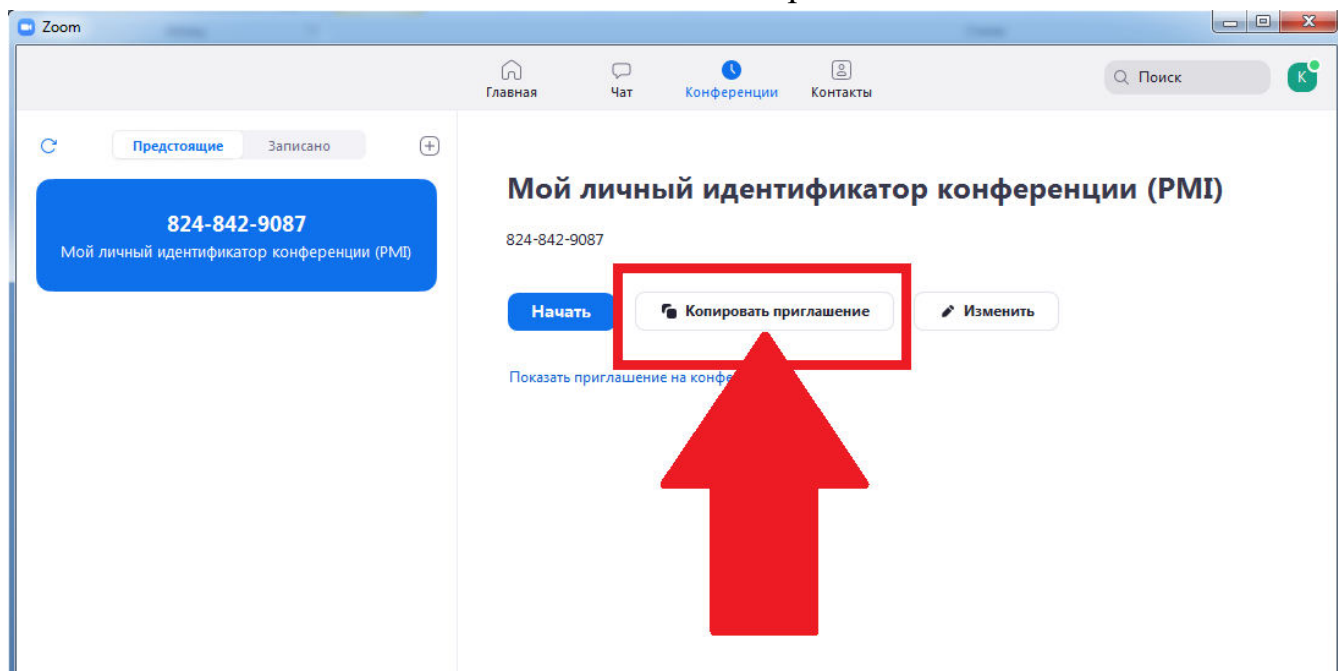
Zoom

Главная Чат Конференции Контакты

Поиск

K

Предстоящие Записано

824-842-9087
Мой личный идентификатор конференции (PMI)

Мой личный идентификатор конференции (PMI)

824-842-9087

Начать

Копировать приглашение

Изменить

Показать приглашение на конфе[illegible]